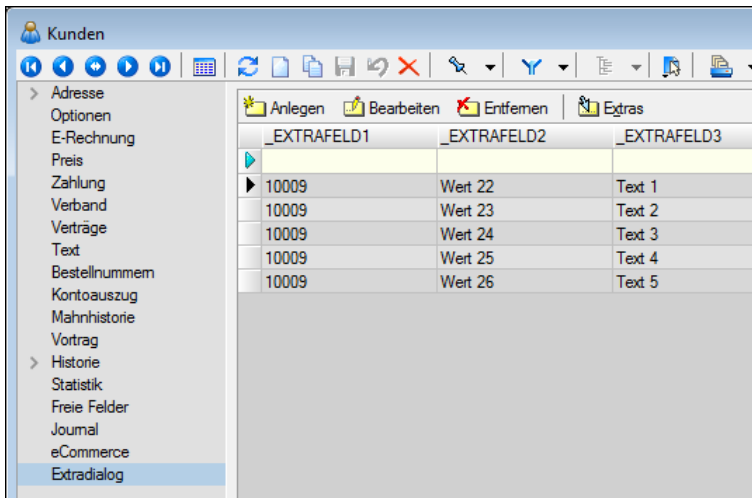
Kunden

> Adresse
Optionen
E-Rechnung
Preis
Zahlung
Verband
Verträge
Text
Bestellnummern
Kontoauszug
Mahnhistorie
Vortrag
> Historie
Statistik
Freie Felder
Journal
eCommerce
Extradialog

Anlegen Bearbeiten Entfernen Extras

| _EXTRAFELD1 | _EXTRAFELD2 | _EXTRAFELD3 |
|---|---|---|
| | | |
| 10009 | Wert 22 | Text 1 |
| 10009 | Wert 23 | Text 2 |
| 10009 | Wert 24 | Text 3 |
| 10009 | Wert 25 | Text 4 |
| 10009 | Wert 26 | Text 5 |